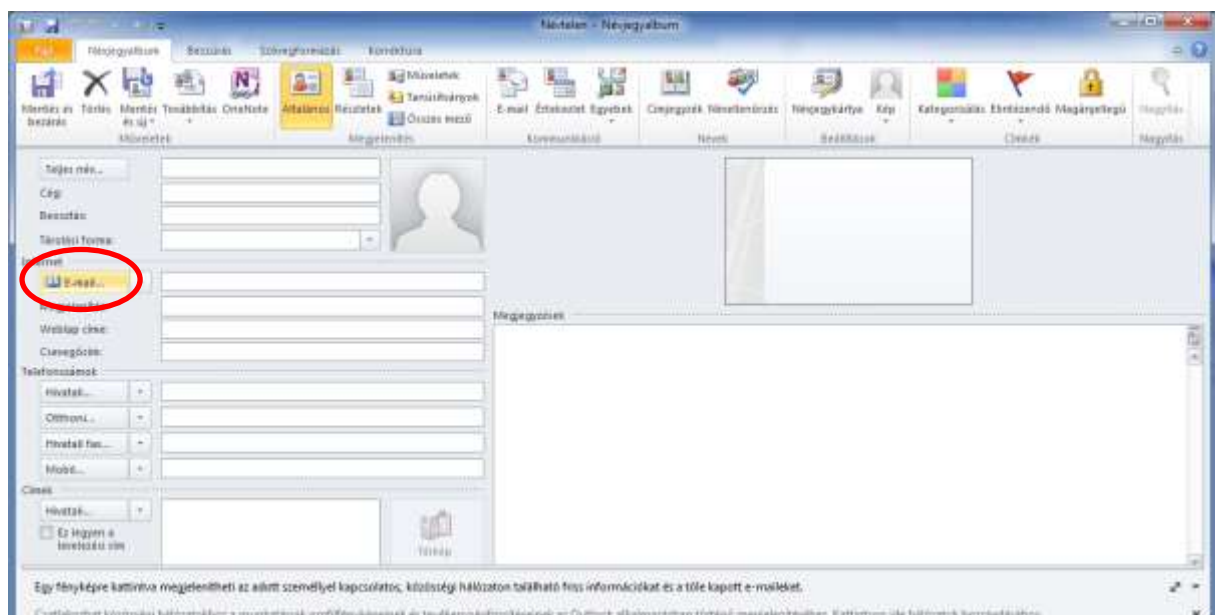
Névtelen - Névjegyalbum

Fájl | Névjegyalbum | Beszúrás | Szövegformázás | Korrektúra

Mentés és bezárás | Törlés | Mentés és új | Továbbítás | OneNote
Műveletek

Általános | Részletek | Műveletek | Tanúsítványok | Összes mező
Megjelenítés

E-mail | Értekezlet | Egyebek
Kommunikáció

Címjegyzék | Névellenőrzés
Nevek

Névjegykártya | Kép
Beállítások

Kategorizálás | Emlékeztető | Magánjellegű
Címkék

Nagyítás
Nagyítás

Teljes név...
Cég:
Beosztás:
Tárolási forma:
Internet
E-mail...
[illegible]
Weblap címe:
Csevegőcím:
Telefonszámok
Hivatali...
Otthoni...
Hivatali fax...
Mobil...
Címek
Hivatali...
Ez legyen a levelezési cím
Térkép

Megjegyzések

Egy fényképre kattintva megjelenítheti az adott személlyel kapcsolatos, közösségi hálózaton található friss információkat és a tőle kapott e-maileket.

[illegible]